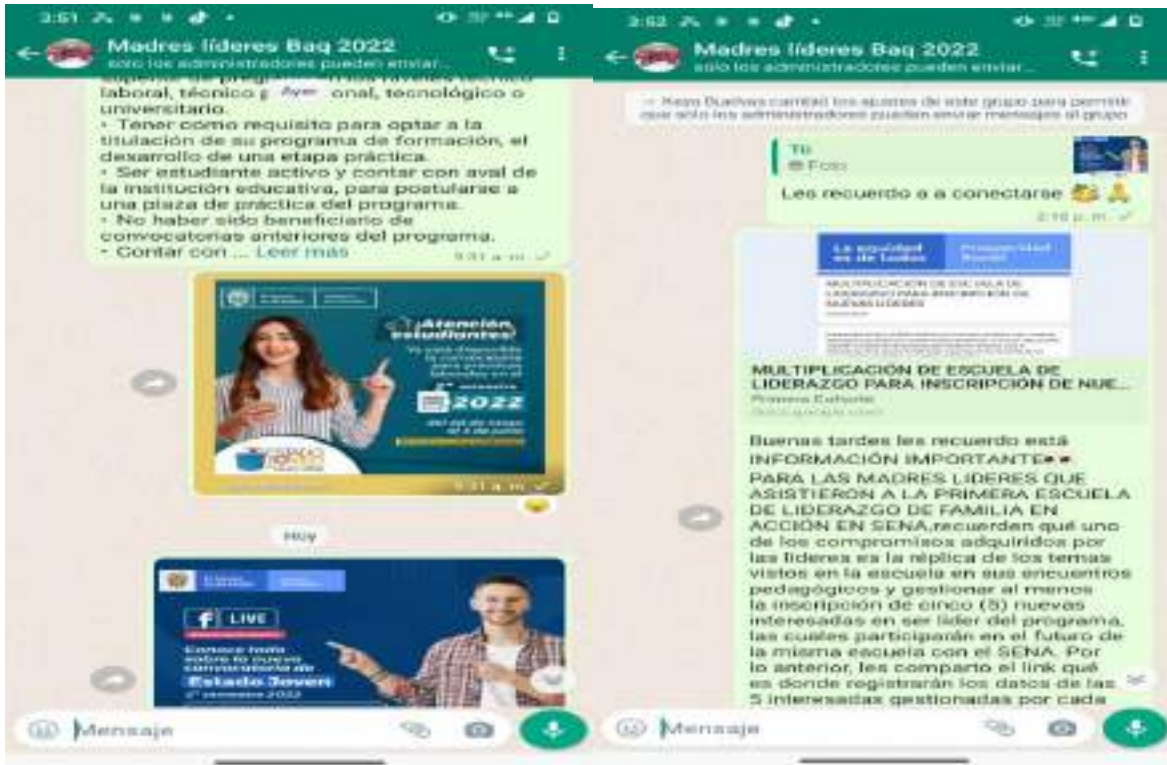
3:51

Madres líderes Baq 2022
solo los administradores pueden enviar...

superior de programas en los niveles técnico laboral, técnico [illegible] onal, tecnológico o universitario.
• Tener como requisito para optar a la titulación de su programa de formación, el desarrollo de una etapa práctica.
• Ser estudiante activo y contar con aval de la institución educativa, para postularse a una plaza de práctica del programa.
• No haber sido beneficiario de convocatorias anteriores del programa.
• Contar con ... Leer más
9:31 a. m.

¡Atención estudiantes!
2022

9:31 a. m.

Hoy

LIVE
Conoce todo sobre la nueva convocatoria de
Estado Joven
2° semestre 2022

Mensaje

3:52

Madres líderes Baq 2022
solo los administradores pueden enviar...

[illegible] cambió los ajustes de este grupo para permitir que solo los administradores puedan enviar mensajes al grupo

Tú
Foto
Les recuerdo a a conectarse
2:16 p. m.

La equidad es de todos
Prosperidad Social
MULTIPLICACIÓN DE ESCUELA DE LIDERAZGO PARA INSCRIPCIÓN DE NUEVAS LÍDERES

MULTIPLICACIÓN DE ESCUELA DE LIDERAZGO PARA INSCRIPCIÓN DE NUE...
Primera Cohorte
docs.google.com

Buenas tardes les recuerdo está INFORMACIÓN IMPORTANTE
PARA LAS MADRES LIDERES QUE ASISTIERON A LA PRIMERA ESCUELA DE LIDERAZGO DE FAMILIA EN ACCIÓN EN SENA,recuerden qué uno de los compromisos adquiridos por las líderes es la réplica de los temas vistos en la escuela en sus encuentros pedagógicos y gestionar al menos la inscripción de cinco (5) nuevas interesadas en ser líder del programa, las cuales participarán en el futuro de la misma escuela con el SENA. Por lo anterior, les comparto el link qué es donde registrarán los datos de las 5 interesadas gestionadas por cada

Mensaje